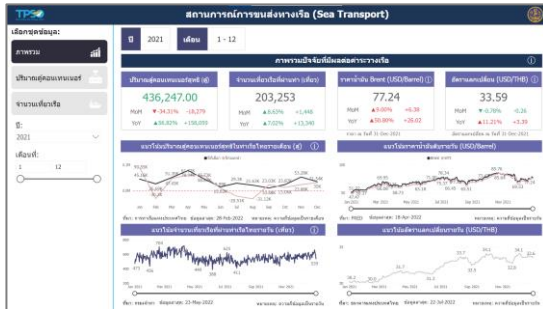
TPSO

สถานการณ์การขนส่งทางเรือ (Sea Transport)

เลือกชุดข้อมูล:

ภาพรวม

ปริมาณตู้คอนเทนเนอร์

จำนวนเที่ยวเรือ

ปี:

2021

เดือนที่:

1

12

ปี 2021 เดือน 1 - 12

ภาพรวมปัจจัยที่มีผลต่อการขนส่งทางเรือ

ปริมาณตู้คอนเทนเนอร์ (ตู้)

436,247.00

MoM ▼-34.31% -18,279

YoY ▲50.80% +150,000

จำนวนเที่ยวเรือที่มาท่า (เที่ยว)

203,253

MoM ▲8.63% +1,446

YoY ▲7.02% +13,340

ราคาน้ำมัน Brent (USD/Barrel)

77.24

MoM ▲9.00% +6.38

YoY ▲50.86% +26.02

อัตราแลกเปลี่ยน (USD/THB)

33.59

MoM ▼-0.76% -0.26

YoY ▲11.21% +3.39

แนวโน้มปริมาณตู้คอนเทนเนอร์ผ่านท่าเรือไทยรายเดือน (ตู้)

แนวโน้มราคาน้ำมันดิบรายวัน (USD/Barrel)

แนวโน้มจำนวนเที่ยวเรือที่มาท่าเรือไทยรายวัน (เที่ยว)

แนวโน้มอัตราแลกเปลี่ยนรายวัน (USD/THB)